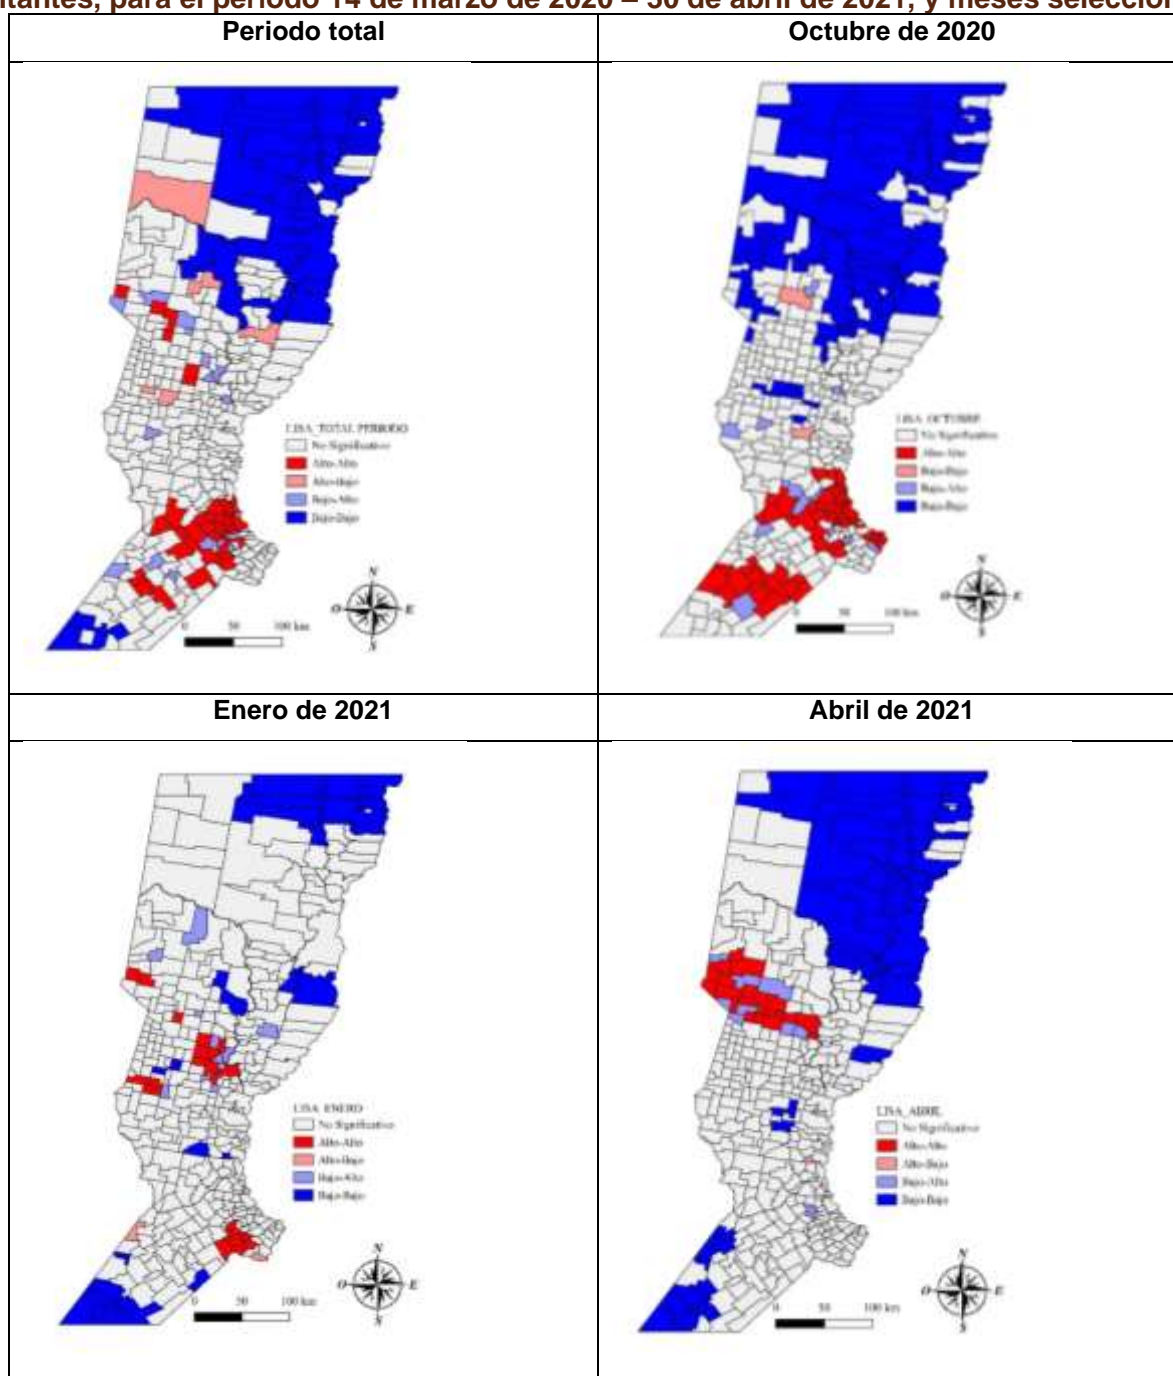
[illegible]itantes, para el periodo 14 de marzo de 2020 – 30 de abril de 2021, y meses seleccion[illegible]

| Periodo total | Octubre de 2020 |
|---|---|
| LISA_TOTAL PERIODO<br>No Significativo<br>Alto-Alto<br>Alto-Bajo<br>Bajo-Alto<br>Bajo-Bajo<br>N O E S<br>0 50 100 km | LISA_OCTUBRE<br>No Significativo<br>Alto-Alto<br>Bajo-Bajo<br>Bajo-Alto<br>Bajo-Bajo<br>N O E S<br>0 50 100 km |
| **Enero de 2021** | **Abril de 2021** |
| LISA_ENERO<br>No Significativo<br>Alto-Alto<br>Alto-Bajo<br>Bajo-Alto<br>Bajo-Bajo<br>N O E S<br>0 50 100 km | LISA_ABRIL<br>No Significativo<br>Alto-Alto<br>Alto-Bajo<br>Bajo-Alto<br>Bajo-Bajo<br>N O E S<br>0 50 100 km |